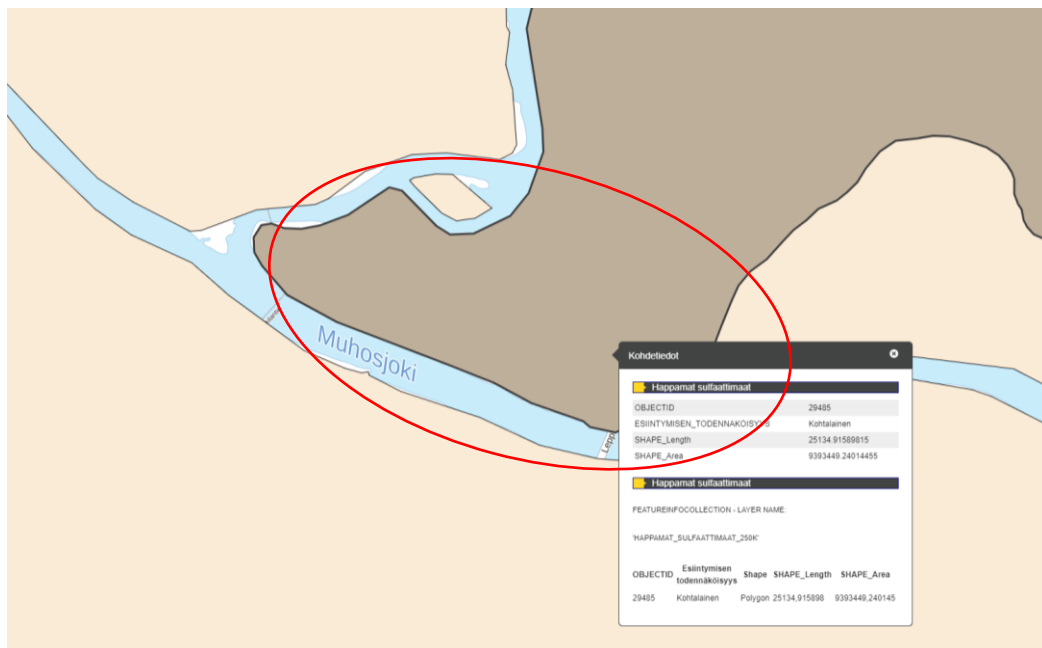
Muhosjoki

Kohdetiedot

Happamat sulfaattimaat

| | |
|---|---|
| OBJECTID | 29485 |
| ESIINTYMISEN_TODENNAKOISYYS | Kohtalainen |
| SHAPE_Length | 25134.91589815 |
| SHAPE_Area | 9393449.24014455 |

Happamat sulfaattimaat

FEATUREINFOCOLLECTION - LAYER NAME:

'HAPPAMAT_SULFAATTIMAAT_250K'

| OBJECTID | Esiintymisen todennäköisyys | Shape | SHAPE_Length | SHAPE_Area |
|---|---|---|---|---|
| 29485 | Kohtalainen | Polygon | 25134,915898 | 9393449,240145 |